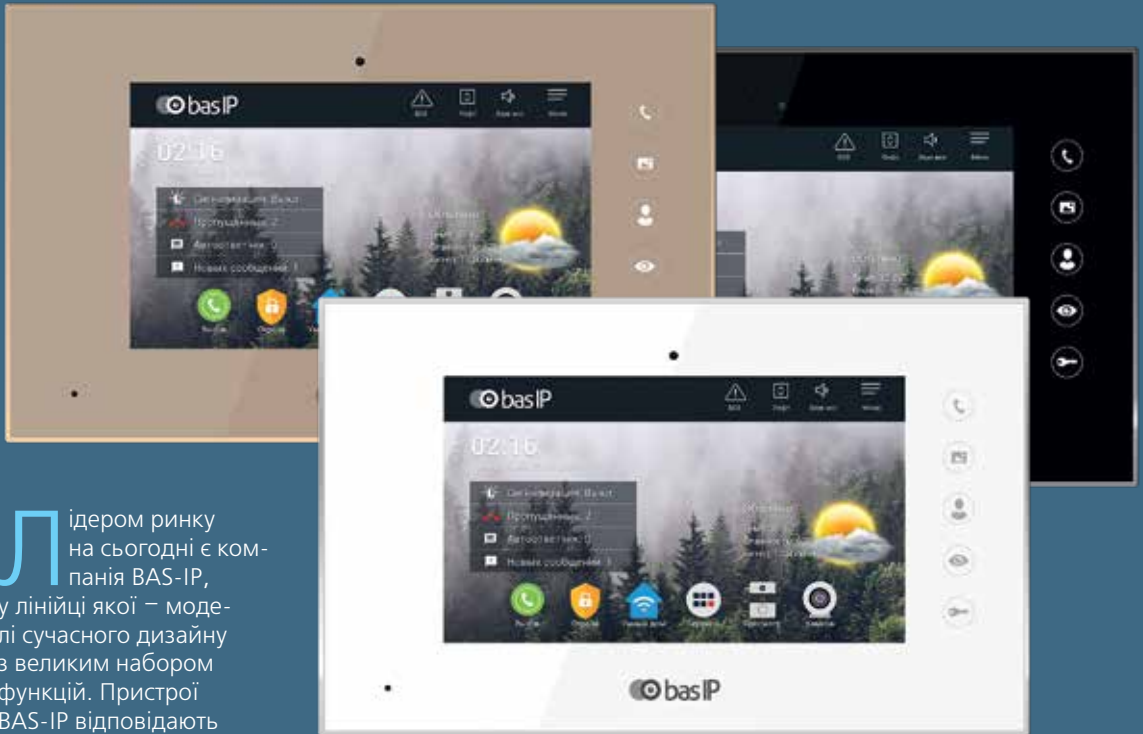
bas IP

02:16

Сигнализация: Выкл
Пропущенных: 2
Автоответчик: 0
Новых сообщений: 1

bas IP

02:16

Сигнализация: Выкл
Пропущенных: 2
Автоответчик: 0
Новых сообщений: 1

bas IP

Лідером ринку на сьогодні є компанія BAS-IP, у лінійці якої – моделі сучасного дизайну з великим набором функцій. Пристрої BAS-IP відповідають